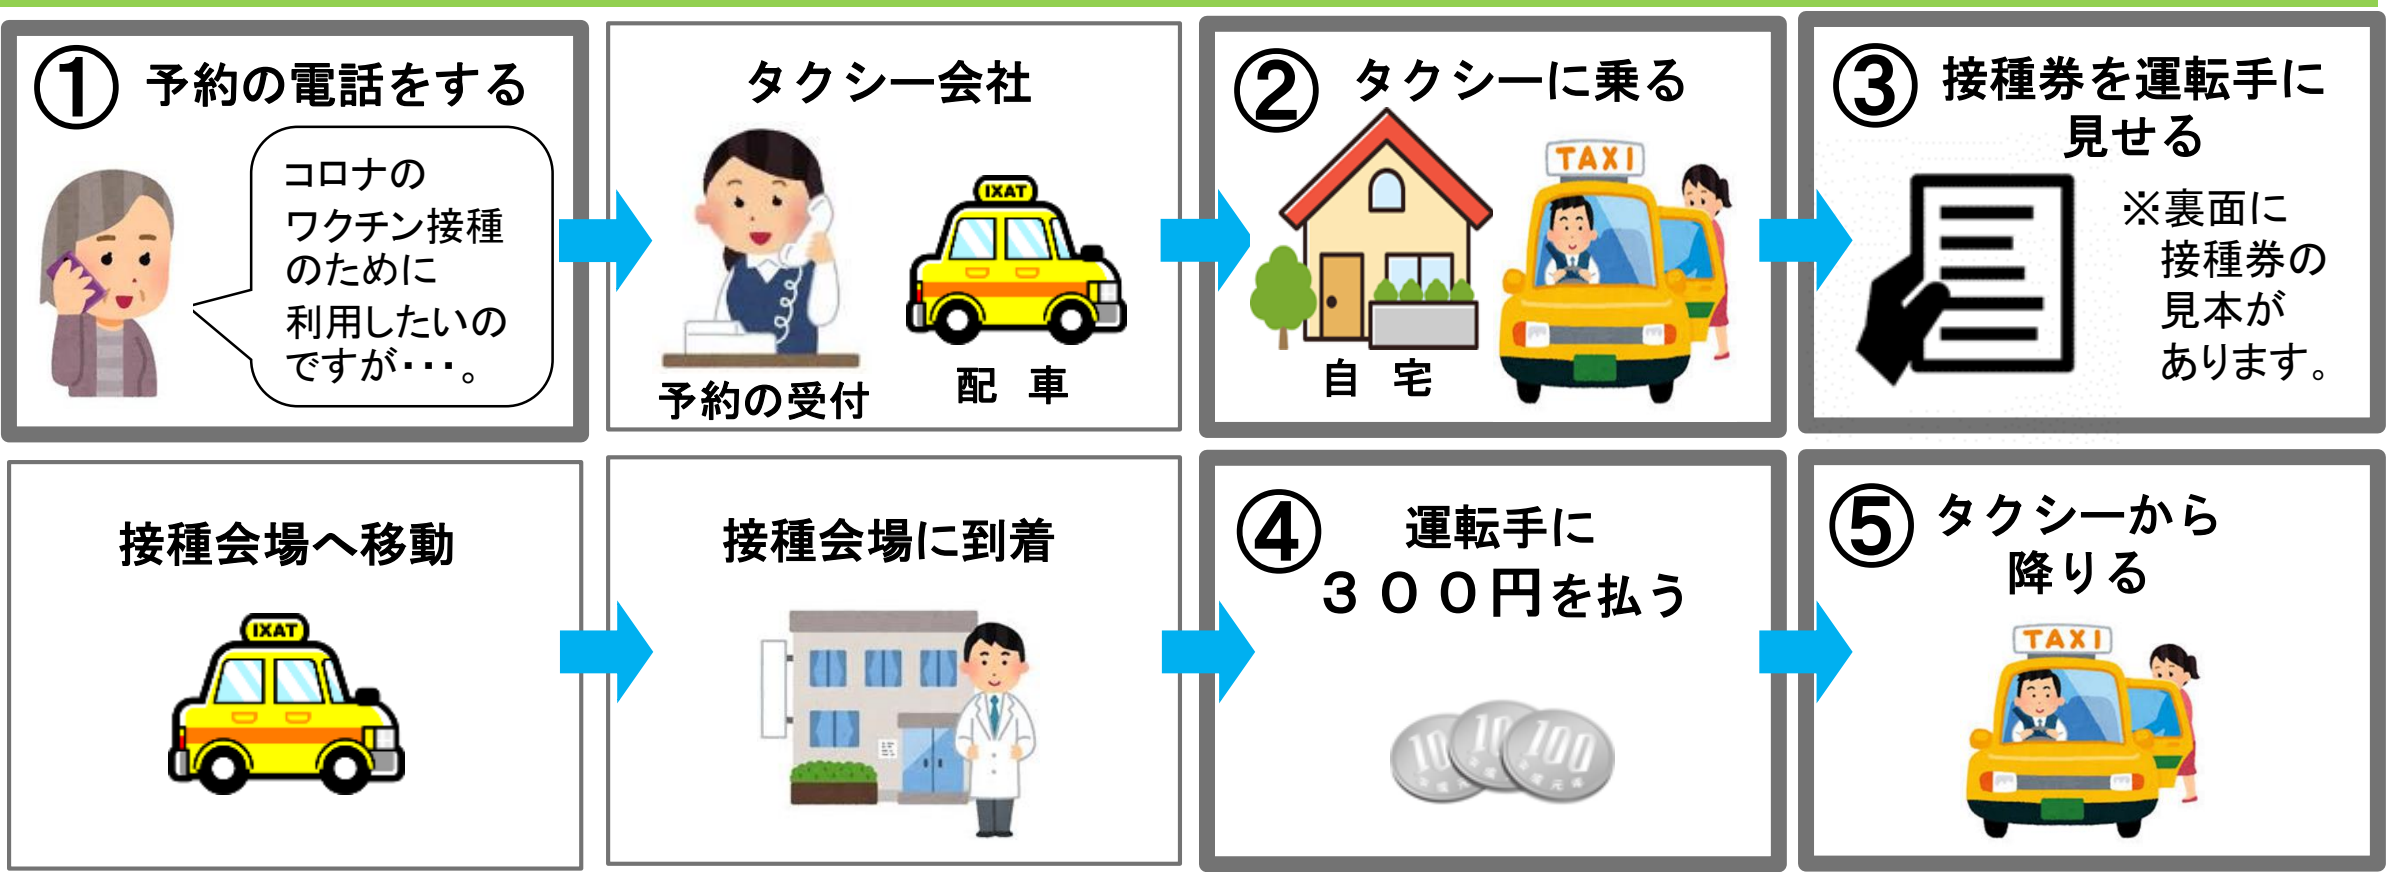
① 予約の電話をする

コロナのワクチン接種のために利用したいのですが・・・。

タクシー会社

IXAT

予約の受付

配　車

② タクシーに乗る

TAXI

自　宅

③ 接種券を運転手に見せる

※裏面に接種券の見本があります。

接種会場へ移動

IXAT

接種会場に到着

④ 運転手に３００円を払う

100

⑤ タクシーから降りる

TAXI